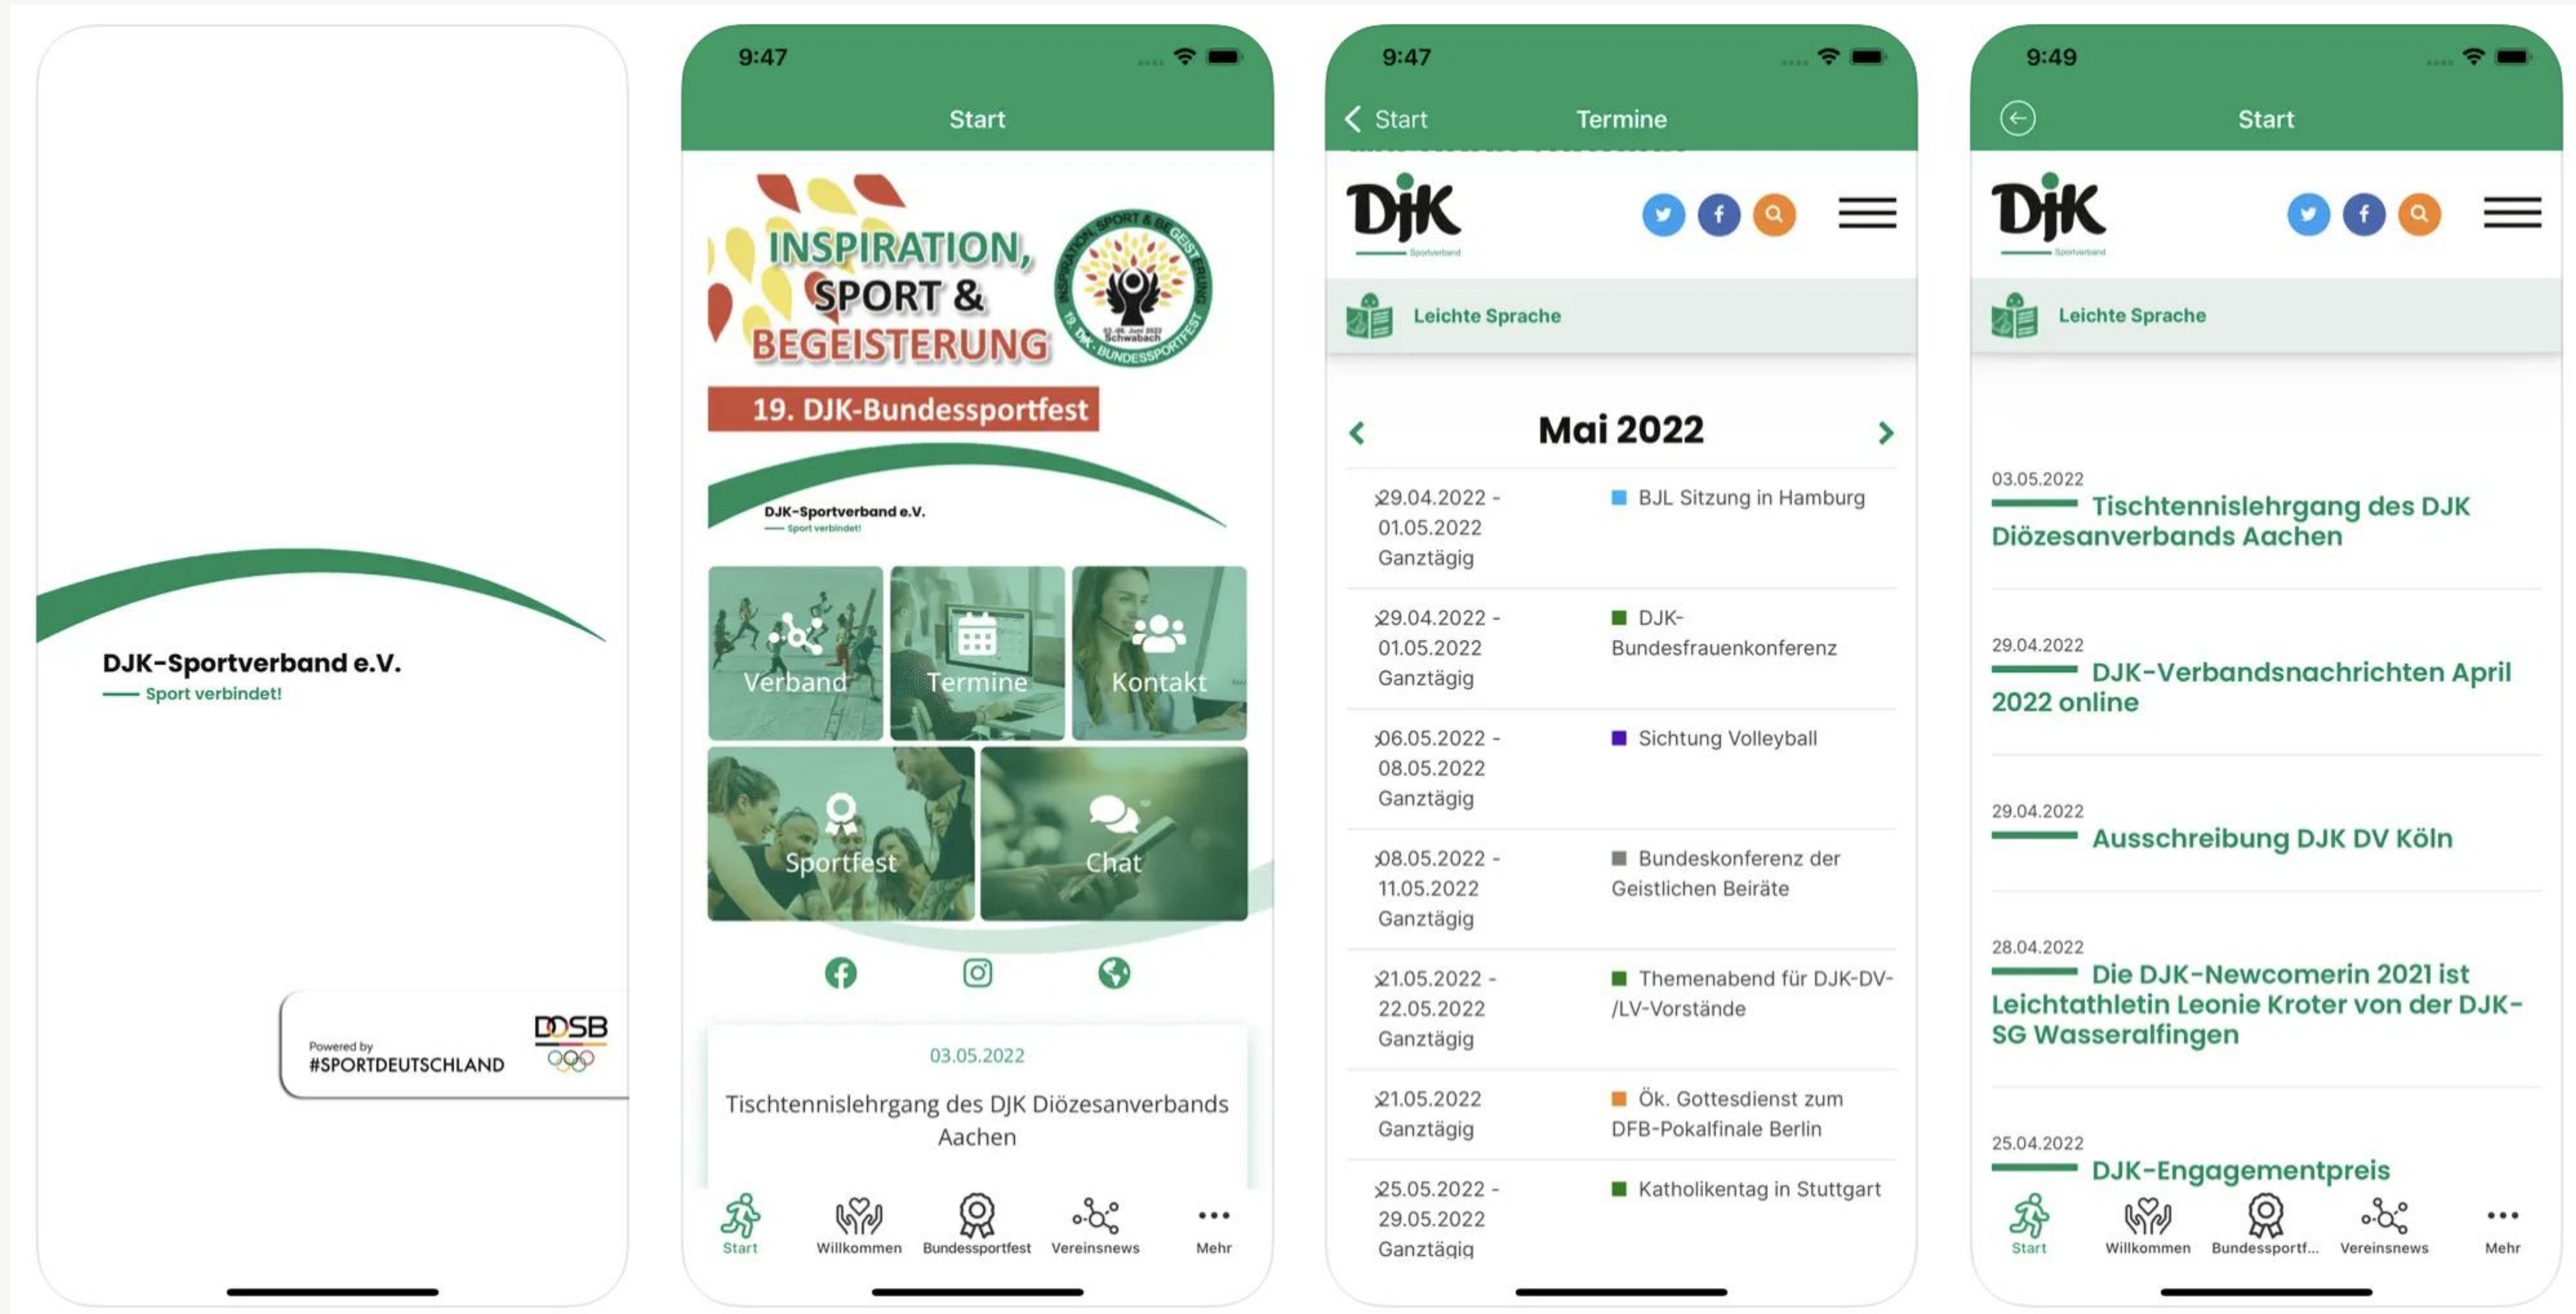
DJK-Sportverband e.V.
Sport verbindet!

Powered by
#SPORTDEUTSCHLAND
DOSB

9:47
Start

INSPIRATION, SPORT & BEGEISTERUNG
INSPIRATION, SPORT & BEGEISTERUNG
03.-06. Juni 2022 Schwabach
19. DJK-BUNDESSPORTFEST
19. DJK-Bundessportfest
DJK-Sportverband e.V.
Sport verbindet!

Verband
Termine
Kontakt
Sportfest
Chat

03.05.2022
Tischtennislehrgang des DJK Diözesanverbands Aachen

Start
Willkommen
Bundessportfest
Vereinsnews
Mehr

9:47
Start
Termine
DJK
Sportverband
Leichte Sprache

Mai 2022

29.04.2022 - 01.05.2022 Ganztägig
BJL Sitzung in Hamburg

29.04.2022 - 01.05.2022 Ganztägig
DJK-Bundesfrauenkonferenz

06.05.2022 - 08.05.2022 Ganztägig
Sichtung Volleyball

08.05.2022 - 11.05.2022 Ganztägig
Bundeskonferenz der Geistlichen Beiräte

21.05.2022 - 22.05.2022 Ganztägig
Themenabend für DJK-DV-/LV-Vorstände

21.05.2022 Ganztägig
Ök. Gottesdienst zum DFB-Pokalfinale Berlin

25.05.2022 - 29.05.2022 Ganztägig
Katholikentag in Stuttgart

9:49
Start
DJK
Sportverband
Leichte Sprache

03.05.2022
Tischtennislehrgang des DJK Diözesanverbands Aachen

29.04.2022
DJK-Verbandsnachrichten April 2022 online

29.04.2022
Ausschreibung DJK DV Köln

28.04.2022
Die DJK-Newcomerin 2021 ist Leichtathletin Leonie Kroter von der DJK-SG Wasseralfingen

25.04.2022
DJK-Engagementpreis

Start
Willkommen
Bundessportf...
Vereinsnews
Mehr